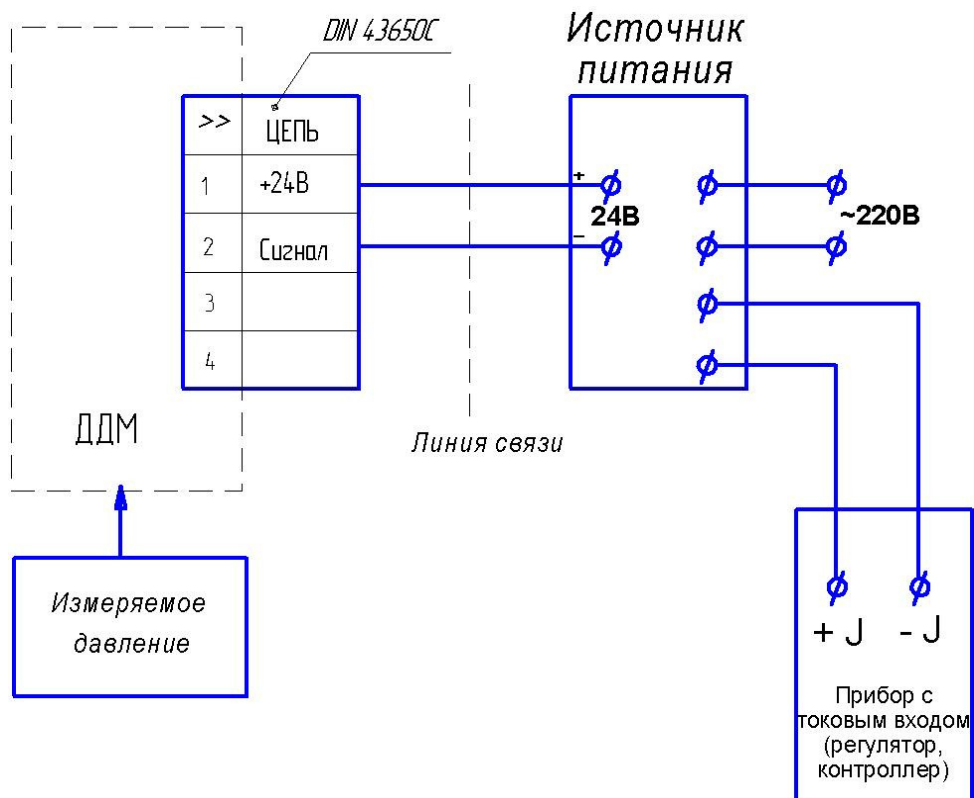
DIN 43650C

Источник питания

| >> | ЦЕПЬ |
|---|---|
| 1 | +24В |
| 2 | Сигнал |
| 3 | |
| 4 | |

+
24В
–

~220В

ДДМ

Линия связи

Измеряемое давление

+ J - J

Прибор с токовым входом (регулятор, контроллер)